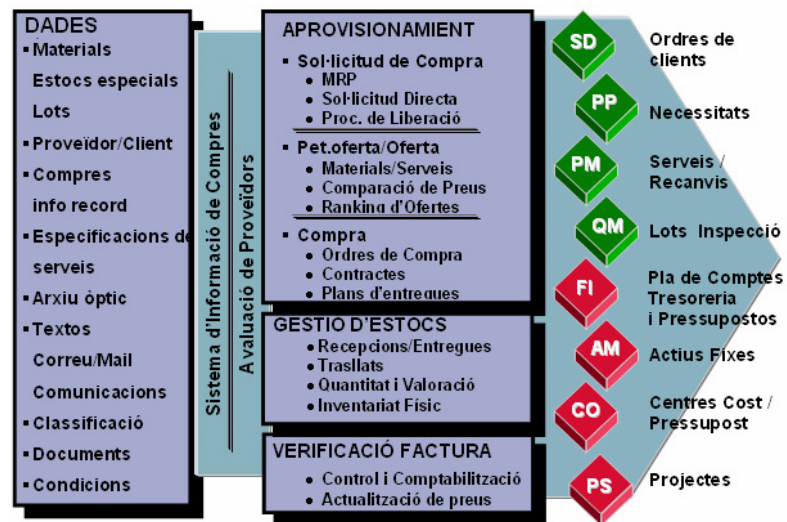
DADES
▪ Materials
Estocs especials
Lots
▪ Proveïdor/Client
▪ Compres
info record
▪ Especificacions de serveis
▪ Arxiu òptic
▪ Textos
Correu/Mail
Comunicacions
▪ Classificació
▪ Documents
▪ Condicions

Sistema d'Informació de Compres

Avaluació de Proveïdors

APROVISIONAMIENT
▪ Sol·licitud de Compra
• MRP
• Sol·licitud Directa
• Proc. de Liberació
▪ Pet.oferta/Oferta
• Materials/Serveis
• Comparació de Preus
• Ranking d'Ofertes
▪ Compra
• Ordres de Compra
• Contractes
• Plans d'entregues

GESTIO D'ESTOCS
• Recepcions/Entregues
• Trasllats
• Quantitat i Valoració
• Inventariat Físic

VERIFICACIÓ FACTURA
• Control i Comptabilització
• Actualització de preus

SD Ordres de clients
PP Necessitats
PM Serveis / Recanvis
QM Lots Inspecció
FI Pla de Comptes Tresoreria i Pressupostos
AM Actius Fixes
CO Centres Cost / Pressupost
PS Projectes